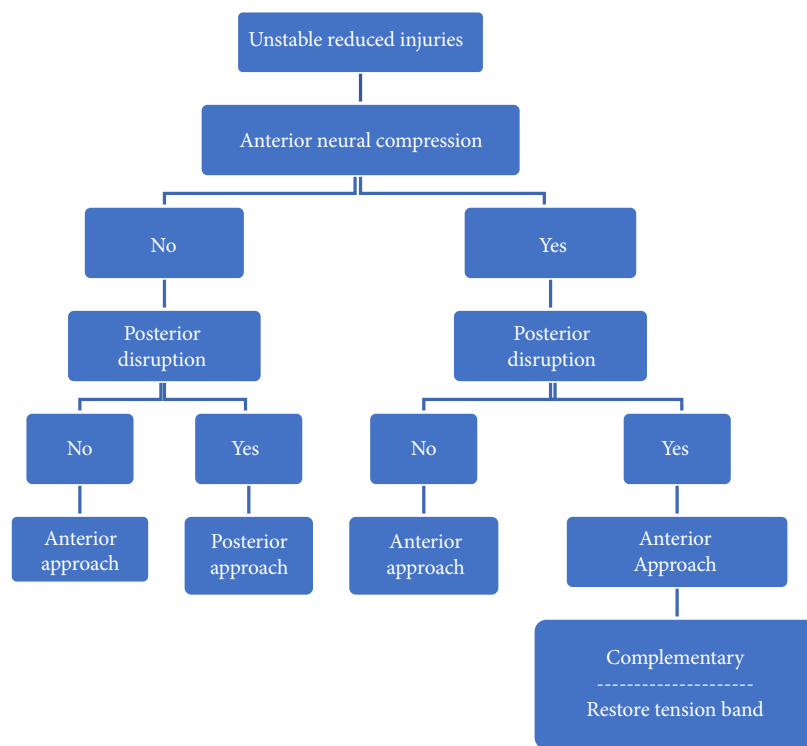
Unstable reduced injuries

Anterior neural compression

No

Yes

Posterior disruption

Posterior disruption

No

Yes

No

Yes

Anterior approach

Posterior approach

Anterior approach

Anterior Approach

Complementary
--------------------
Restore tension band